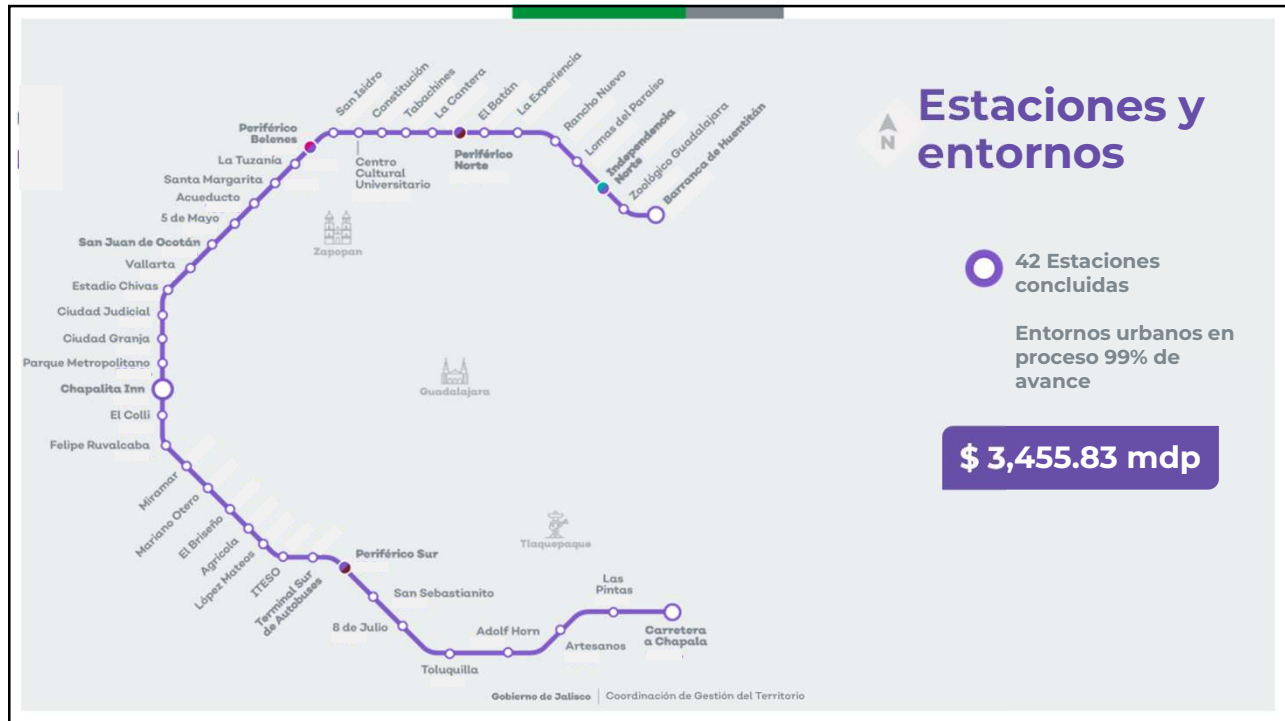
Estaciones y entornos

N

42 Estaciones concluidas

Entornos urbanos en proceso 99% de avance

$ 3,455.83 mdp

Periférico Belenes
La Tuzanía
Santa Margarita
Acueducto
5 de Mayo
San Juan de Ocotán
Vallarta
Estadio Chivas
Ciudad Judicial
Ciudad Granja
Parque Metropolitano
Chapalita Inn
El Colli
Felipe Ruvalcaba
Miramar
Mariano Otero
El Briseño
Agrícola
López Mateos
ITESO
Terminal Sur de Autobuses
Periférico Sur
San Sebastianito
8 de Julio
Toluquilla
Adolf Horn
Artesanos
Las Pintas
Carretera a Chapala
San Isidro
Constitución
Tabachines
La Cantera
El Batán
La Experiencia
Rancho Nuevo
Lomas del Paraíso
Independencia Norte
Zoológico Guadalajara
Barranca de Huentitán
Centro Cultural Universitario
Periférico Norte
Zapopan
Guadalajara
Tlaquepaque

Gobierno de Jalisco | Coordinación de Gestión del Territorio